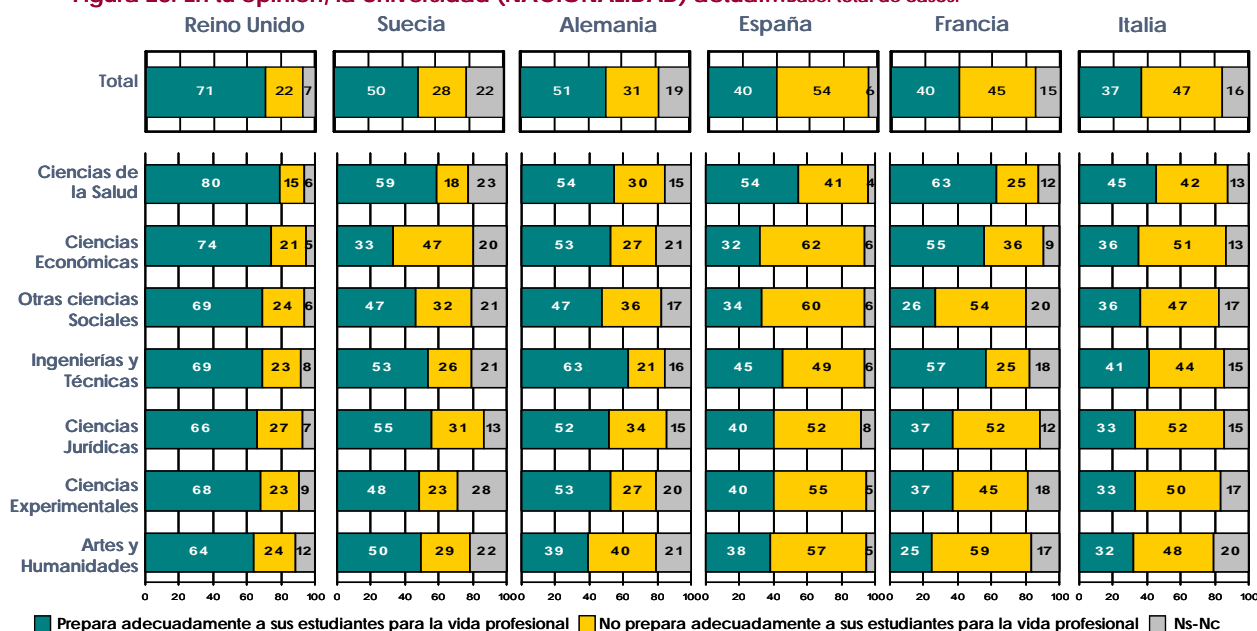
Figura 20. En tu opinión, la Universidad (NACIONALIDAD) actual... Base: total de casos.

| | Reino Unido | Suecia | Alemania | España | Francia | Italia |
|---|---|---|---|---|---|---|
| Total | 71 / 22 / 7 | 50 / 28 / 22 | 51 / 31 / 19 | 40 / 54 / 6 | 40 / 45 / 15 | 37 / 47 / 16 |
| Ciencias de la Salud | 80 / 15 / 6 | 59 / 18 / 23 | 54 / 30 / 15 | 54 / 41 / 4 | 63 / 25 / 12 | 45 / 42 / 13 |
| Ciencias Económicas | 74 / 21 / 5 | 33 / 47 / 20 | 53 / 27 / 21 | 32 / 62 / 6 | 55 / 36 / 9 | 36 / 51 / 13 |
| Otras ciencias Sociales | 69 / 24 / 6 | 47 / 32 / 21 | 47 / 36 / 17 | 34 / 60 / 6 | 26 / 54 / 20 | 36 / 47 / 17 |
| Ingenierías y Técnicas | 69 / 23 / 8 | 53 / 26 / 21 | 63 / 21 / 16 | 45 / 49 / 6 | 57 / 25 / 18 | 41 / 44 / 15 |
| Ciencias Jurídicas | 66 / 27 / 7 | 55 / 31 / 13 | 52 / 34 / 15 | 40 / 52 / 8 | 37 / 52 / 12 | 33 / 52 / 15 |
| Ciencias Experimentales | 68 / 23 / 9 | 48 / 23 / 28 | 53 / 27 / 20 | 40 / 55 / 5 | 37 / 45 / 18 | 33 / 50 / 17 |
| Artes y Humanidades | 64 / 24 / 12 | 50 / 29 / 22 | 39 / 40 / 21 | 38 / 57 / 5 | 25 / 59 / 17 | 32 / 48 / 20 |

0 20 40 60 80 100 (each chart)

Prepara adecuadamente a sus estudiantes para la vida profesional   No prepara adecuadamente a sus estudiantes para la vida profesional   Ns-Nc